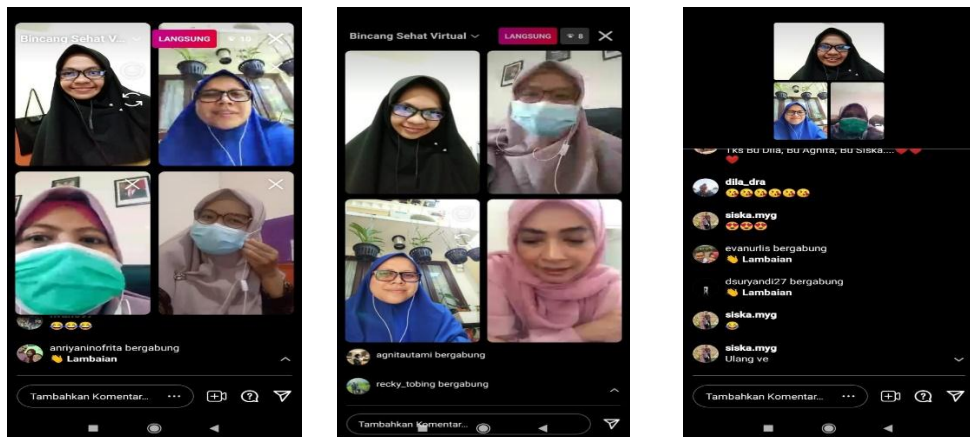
Bincang Sehat V... LANGSUNG 10

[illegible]
😂😂😂

anriyaninofrita bergabung
👋 Lambaian

Tambahkan Komentar...

Bincang Sehat Virtual LANGSUNG 6

agnitautami bergabung

recky_tobing bergabung

Tambahkan Komentar...

Tks Bu Dila, Bu Agnita, Bu Siska....❤️❤️
❤️

dila_dra
😘😘😘😘😘

siska.myg
😍😍😍

evanurlis bergabung
👋 Lambaian

dsuryandi27 bergabung
👋 Lambaian

siska.myg
😂

siska.myg
Ulang ve

Tambahkan Komentar...